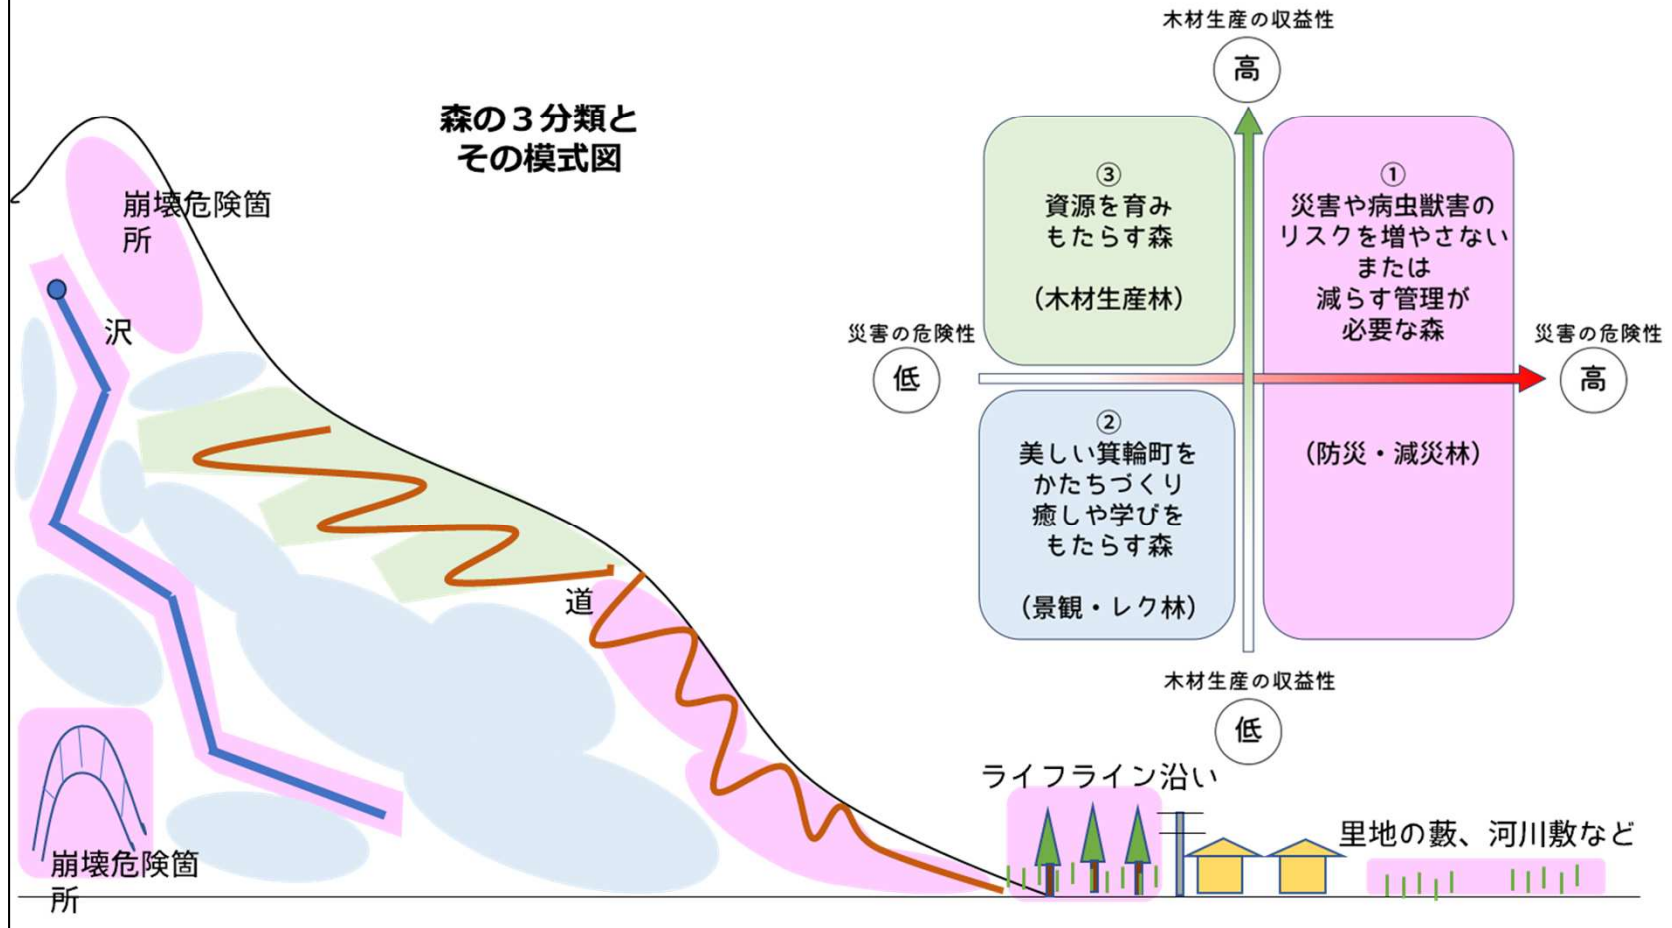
森の３分類と
その模式図

崩壊危険箇所

沢

道

崩壊危険箇所

木材生産の収益性
高

③
資源を育み
もたらす森

（木材生産林）

①
災害や病虫獣害の
リスクを増やさない
または
減らす管理が
必要な森

災害の危険性
低

災害の危険性
高

②
美しい箕輪町を
かたちづくり
癒しや学びを
もたらす森

（景観・レク林）

（防災・減災林）

木材生産の収益性
低

ライフライン沿い

里地の藪、河川敷など